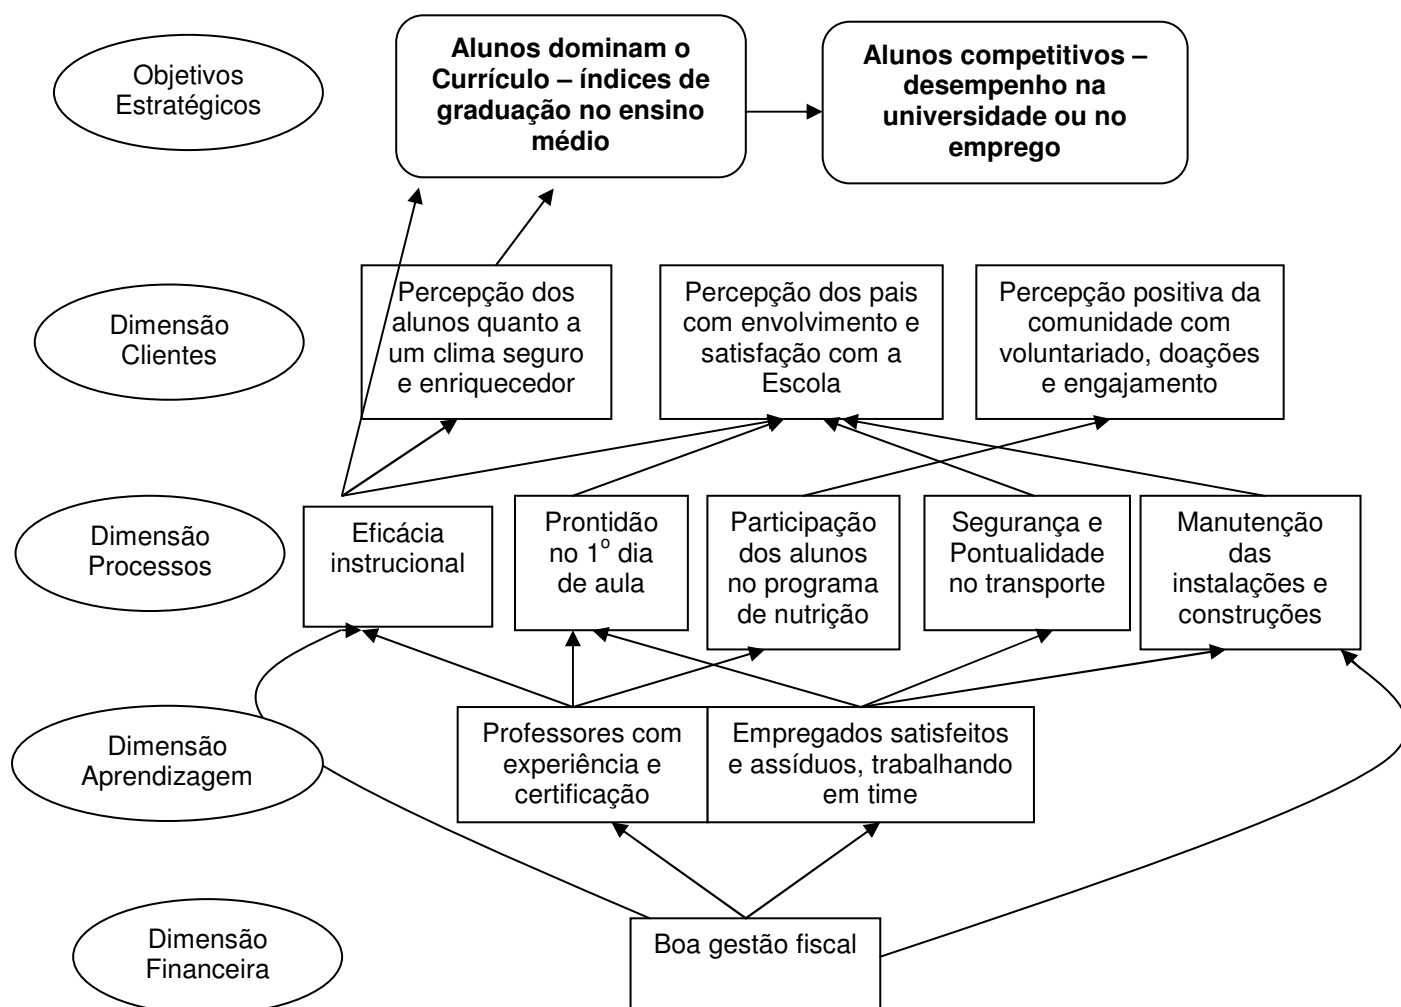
Objetivos Estratégicos

**Alunos dominam o Currículo – índices de graduação no ensino médio**

**Alunos competitivos – desempenho na universidade ou no emprego**

Dimensão Clientes

Percepção dos alunos quanto a um clima seguro e enriquecedor

Percepção dos pais com envolvimento e satisfação com a Escola

Percepção positiva da comunidade com voluntariado, doações e engajamento

Dimensão Processos

Eficácia instrucional

Prontidão no $1^o$ dia de aula

Participação dos alunos no programa de nutrição

Segurança e Pontualidade no transporte

Manutenção das instalações e construções

Dimensão Aprendizagem

Professores com experiência e certificação

Empregados satisfeitos e assíduos, trabalhando em time

Dimensão Financeira

Boa gestão fiscal